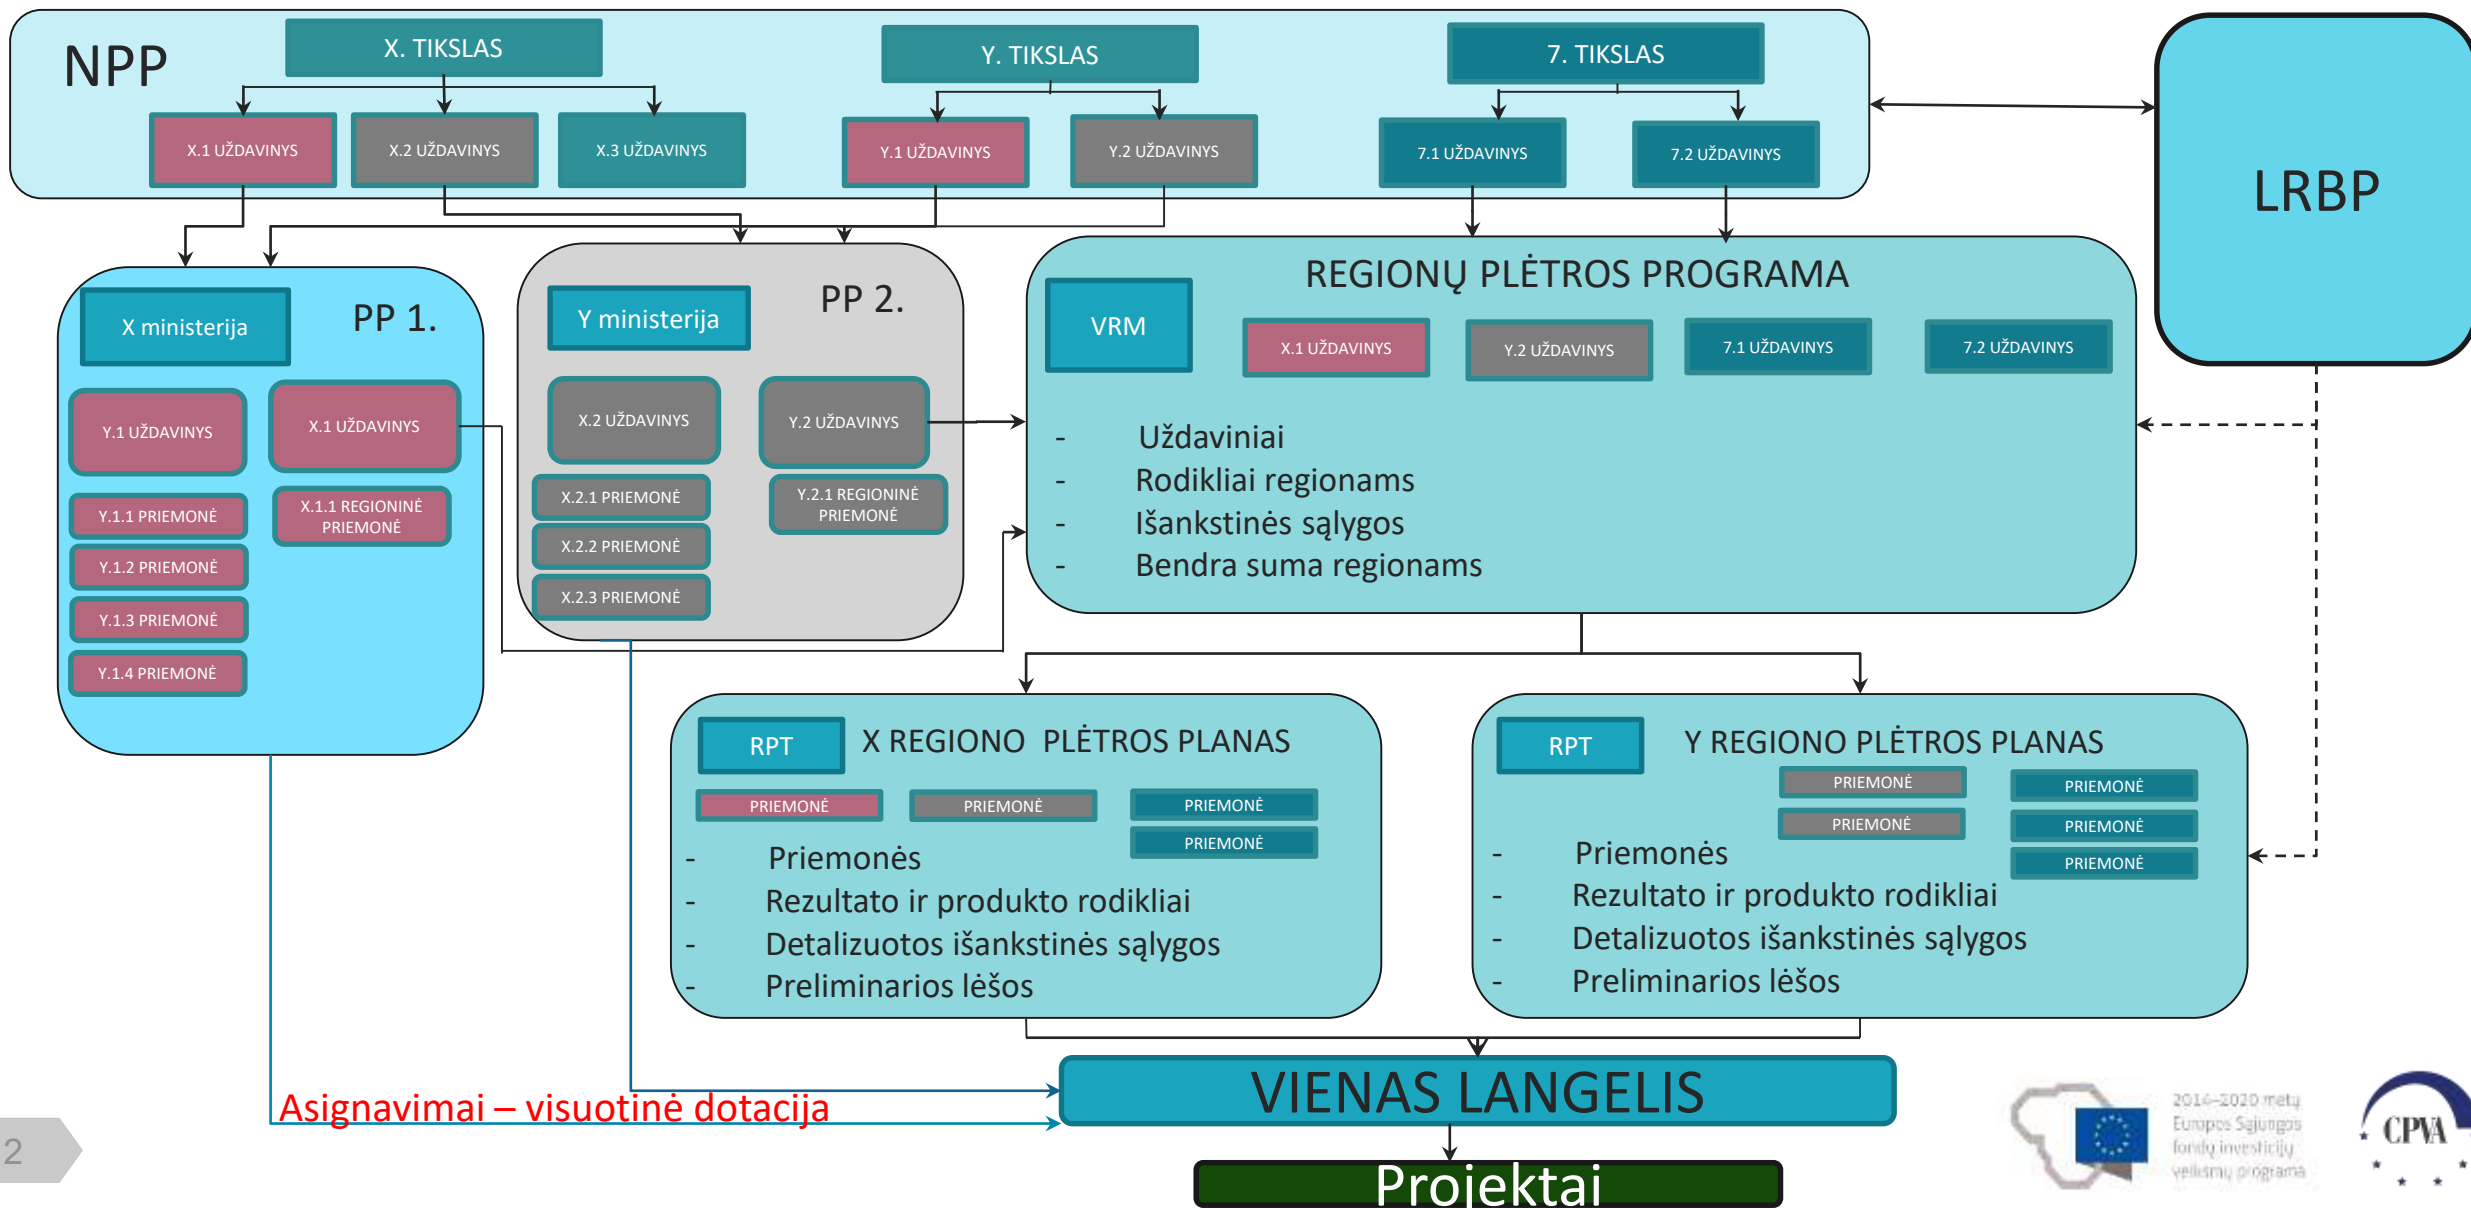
NPP

X. TIKSLAS

Y. TIKSLAS

7. TIKSLAS

X.1 UŽDAVINYS

X.2 UŽDAVINYS

X.3 UŽDAVINYS

Y.1 UŽDAVINYS

Y.2 UŽDAVINYS

7.1 UŽDAVINYS

7.2 UŽDAVINYS

LRBP

X ministerija

PP 1.

Y.1 UŽDAVINYS

X.1 UŽDAVINYS

Y.1.1 PRIEMONĖ

X.1.1 REGIONINĖ PRIEMONĖ

Y.1.2 PRIEMONĖ

Y.1.3 PRIEMONĖ

Y.1.4 PRIEMONĖ

Y ministerija

PP 2.

X.2 UŽDAVINYS

Y.2 UŽDAVINYS

X.2.1 PRIEMONĖ

Y.2.1 REGIONINĖ PRIEMONĖ

X.2.2 PRIEMONĖ

X.2.3 PRIEMONĖ

REGIONŲ PLĖTROS PROGRAMA

VRM

X.1 UŽDAVINYS

Y.2 UŽDAVINYS

7.1 UŽDAVINYS

7.2 UŽDAVINYS

- Uždaviniai
- Rodikliai regionams
- Išankstinės sąlygos
- Bendra suma regionams

RPT

X REGIONO PLĖTROS PLANAS

PRIEMONĖ

PRIEMONĖ

PRIEMONĖ

PRIEMONĖ

- Priemonės
- Rezultato ir produkto rodikliai
- Detalizuotos išankstinės sąlygos
- Preliminarios lėšos

RPT

Y REGIONO PLĖTROS PLANAS

PRIEMONĖ

PRIEMONĖ

PRIEMONĖ

PRIEMONĖ

PRIEMONĖ

- Priemonės
- Rezultato ir produkto rodikliai
- Detalizuotos išankstinės sąlygos
- Preliminarios lėšos

Asignavimai – visuotinė dotacija

VIENAS LANGELIS

Projektai

2

2014–2020 metų Europos Sąjungos fondų investicijų veiksmų programa

CPVA